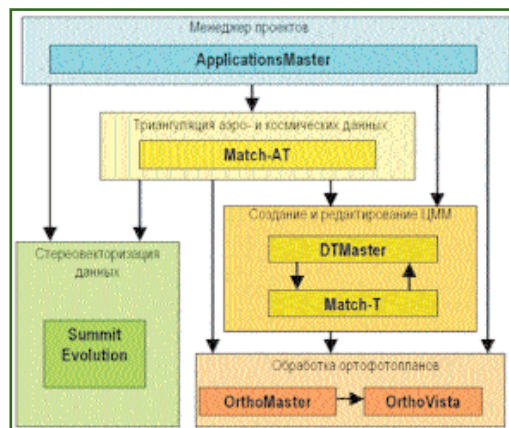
Менеджер проектов

ApplicationsMaster

Триангуляция аэро- и космических данных

Match-AT

Создание и редактирование ЦММ

DTMaster

Match-T

Стереовекторизация данных

Summit Evolution

Обработка ортофотопланов

OrthoMaster

OrthoVista